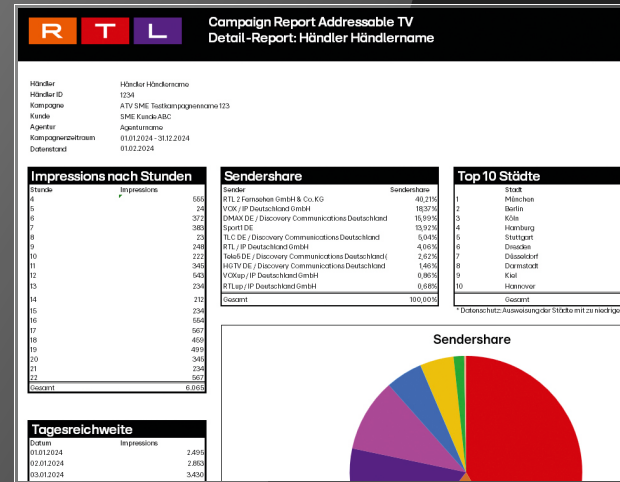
R T L

Campaign Report Addressable TV
Detail-Report: Händler Händlername

| | |
|---|---|
| Händler | Händler Händlername |
| Händler ID | 1234 |
| Kampagne | ATV SME Testkampagnenname 123 |
| Kunde | SME Kunde ABC |
| Agentur | Agenturname |
| Kampagnenzeitraum | 01.01.2024 - 31.12.2024 |
| Datenstand | 01.02.2024 |

Impressions nach Stunden

| Stunde | Impressions |
|---|---|
| 4 | 555 |
| 5 | 24 |
| 6 | 372 |
| 7 | 383 |
| 8 | 23 |
| 9 | 248 |
| 10 | 222 |
| 11 | 345 |
| 12 | 543 |
| 13 | 234 |
| 14 | 212 |
| 15 | 234 |
| 16 | 554 |
| 17 | 567 |
| 18 | 459 |
| 19 | 499 |
| 20 | 345 |
| 21 | 234 |
| 22 | 567 |
| Gesamt | 6.065 |

Sendershare

| Sender | Sendershare |
|---|---|
| RTL 2 Fernsehen GmbH & Co. KG | 40,21% |
| VOX / IP Deutschland GmbH | 18,37% |
| DMAX DE / Discovery Communications Deutschland | 15,99% |
| Sport1 DE | 13,92% |
| TLC DE / Discovery Communications Deutschland | 5,04% |
| RTL / IP Deutschland GmbH | 4,06% |
| Tele5 DE / Discovery Communications Deutschland ( | 2,62% |
| HGTV DE / Discovery Communications Deutschland | 1,46% |
| VOXup / IP Deutschland GmbH | 0,86% |
| RTLup / IP Deutschland GmbH | 0,68% |
| Gesamt | 100,00% |

Top 10 Städte

| | Stadt |
|---|---|
| 1 | München |
| 2 | Berlin |
| 3 | Köln |
| 4 | Hamburg |
| 5 | Stuttgart |
| 6 | Dresden |
| 7 | Düsseldorf |
| 8 | Darmstadt |
| 9 | Kiel |
| 10 | Hannover |
| | Gesamt |

* Datenschutz: Ausweisung der Städte mit zu niedrig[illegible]

Sendershare

Tagesreichweite

| Datum | Impressions |
|---|---|
| 01.01.2024 | 2.495 |
| 02.01.2024 | 2.853 |
| 03.01.2024 | 3.430 |